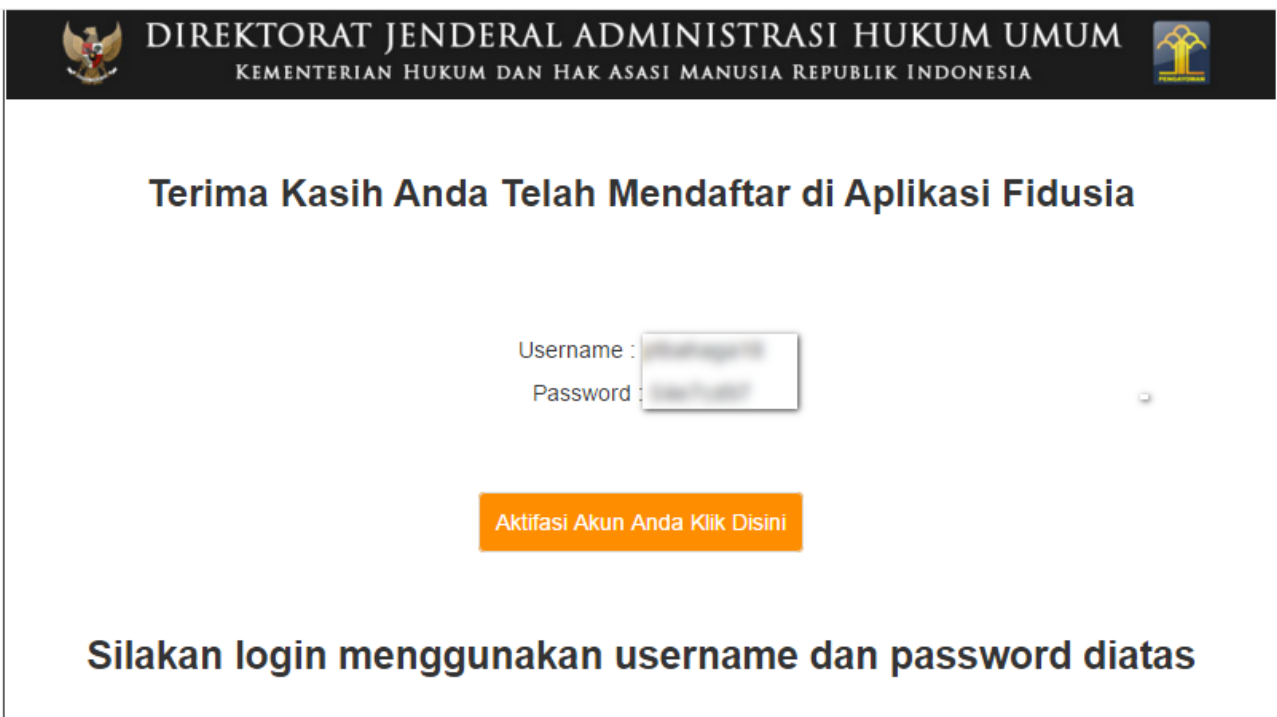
DIREKTORAT JENDERAL ADMINISTRASI HUKUM UMUM
KEMENTERIAN HUKUM DAN HAK ASASI MANUSIA REPUBLIK INDONESIA

PENGAYOMAN

Terima Kasih Anda Telah Mendaftar di Aplikasi Fidusia

Username : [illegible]
Password : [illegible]

Aktifasi Akun Anda Klik Disini

Silakan login menggunakan username dan password diatas